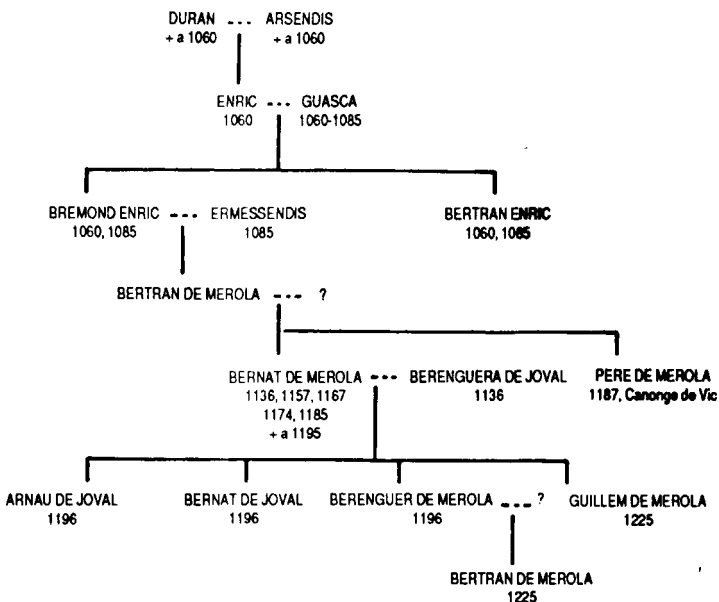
DURAN --- ARSENDIS
+ a 1060 + a 1060

ENRIC --- GUASCA
1060 1060-1085

BREMOND ENRIC --- ERMESSENDIS
1060, 1085 1085

BERTRAN ENRIC
1060, 1085

BERTRAN DE MEROLA --- ?

BERNAT DE MEROLA --- BERENGUERA DE JOVAL
1136, 1157, 1167 1136
1174, 1185
+ a 1195

PERE DE MEROLA
1187, Canonge de Vic

ARNAU DE JOVAL
1196

BERNAT DE JOVAL
1196

BERENGUER DE MEROLA --- ?
1196

GUILLEM DE MEROLA
1225

BERTRAN DE MEROLA
1225